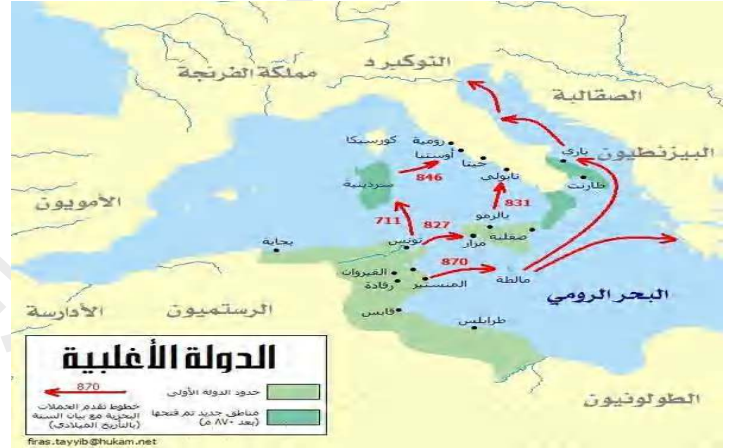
التوكبرد
مملكة الفرنجة
الصقالبة
البيزنطيون
الأمويون
كورسيكا
رومية
أوستيا
جيتا
نابولي
باري
طارنت
سردينية
846
831
بالرمو
711
827
تونس
مزار
صقلية
بجاية
870
القيروان
رقادة
المنستير
مالطة
البحر الرومي
الأدارسة
الرستميون
قابس
طرابلس
الطولونيون
الدولة الأغلبية
870
خطوط تقدم الحملات البحرية مع بيان السنة (بالتاريخ الميلادي)
حدود الدولة الأولى
مناطق جديد تم فتحها (بعد ٨٧٠ م)
firas.tayyib@hukam.net